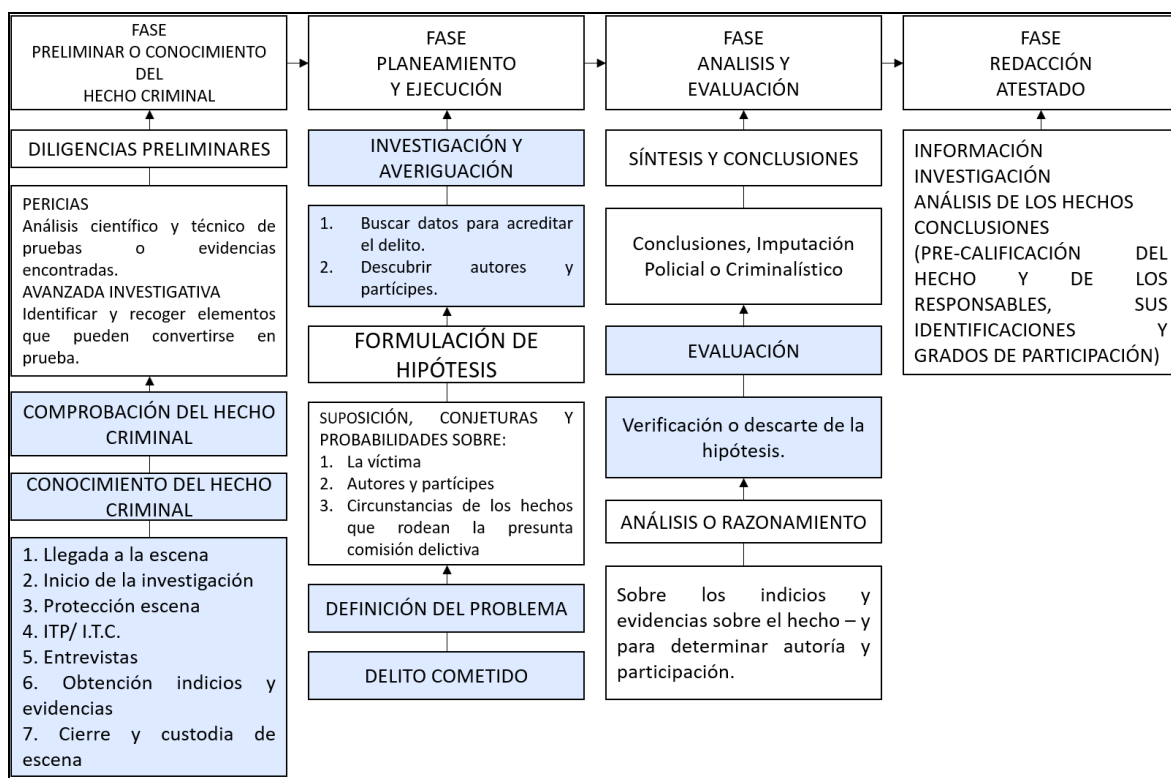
FASE
PRELIMINAR O CONOCIMIENTO DEL
HECHO CRIMINAL

DILIGENCIAS PRELIMINARES

PERICIAS
Análisis científico y técnico de pruebas o evidencias encontradas.
AVANZADA INVESTIGATIVA
Identificar y recoger elementos que pueden convertirse en prueba.

COMPROBACIÓN DEL HECHO CRIMINAL

CONOCIMIENTO DEL HECHO CRIMINAL

1. Llegada a la escena
2. Inicio de la investigación
3. Protección escena
4. ITP/ I.T.C.
5. Entrevistas
6. Obtención indicios y evidencias
7. Cierre y custodia de escena

FASE
PLANEAMIENTO
Y EJECUCIÓN

INVESTIGACIÓN Y AVERIGUACIÓN

1. Buscar datos para acreditar el delito.
2. Descubrir autores y partícipes.

FORMULACIÓN DE HIPÓTESIS

SUPOSICIÓN, CONJETURAS Y PROBABILIDADES SOBRE:
1. La víctima
2. Autores y partícipes
3. Circunstancias de los hechos que rodean la presunta comisión delictiva

DEFINICIÓN DEL PROBLEMA

DELITO COMETIDO

FASE
ANALISIS Y
EVALUACIÓN

SÍNTESIS Y CONCLUSIONES

Conclusiones, Imputación Policial o Criminalístico

EVALUACIÓN

Verificación o descarte de la hipótesis.

ANÁLISIS O RAZONAMIENTO

Sobre los indicios y evidencias sobre el hecho – y para determinar autoría y participación.

FASE
REDACCIÓN
ATESTADO

INFORMACIÓN
INVESTIGACIÓN
ANÁLISIS DE LOS HECHOS
CONCLUSIONES
(PRE-CALIFICACIÓN DEL HECHO Y DE LOS RESPONSABLES, SUS IDENTIFICACIONES Y GRADOS DE PARTICIPACIÓN)